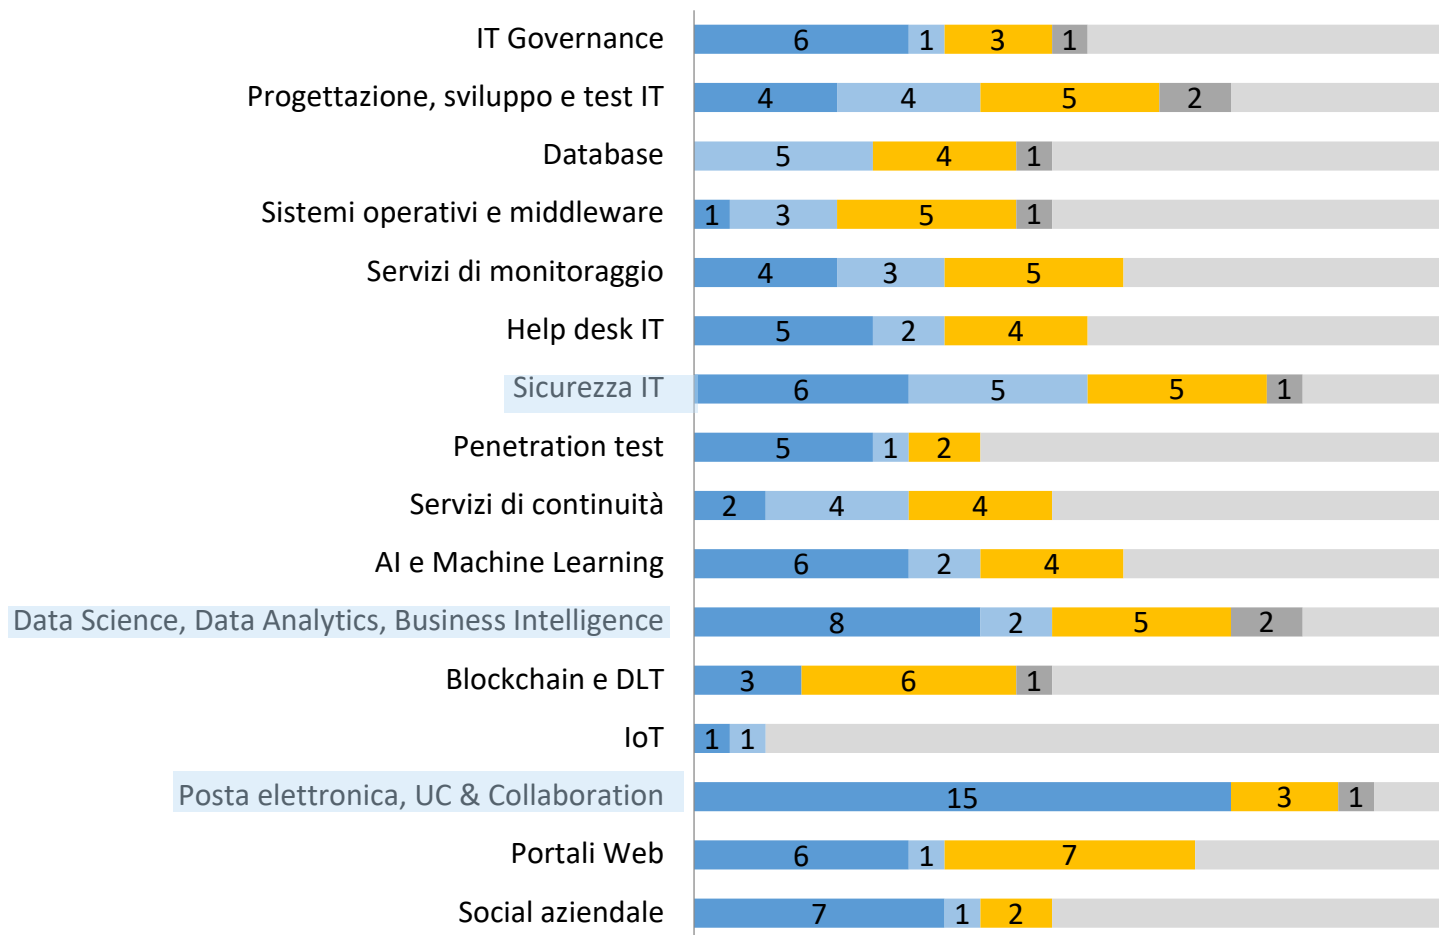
| | | | | |
|---|---|---|---|---|
| IT Governance | 6 | 1 | 3 | 1 |
| Progettazione, sviluppo e test IT | 4 | 4 | 5 | 2 |
| Database | | 5 | 4 | 1 |
| Sistemi operativi e middleware | 1 | 3 | 5 | 1 |
| Servizi di monitoraggio | 4 | 3 | 5 | |
| Help desk IT | 5 | 2 | 4 | |
| Sicurezza IT | 6 | 5 | 5 | 1 |
| Penetration test | 5 | 1 | 2 | |
| Servizi di continuità | 2 | 4 | 4 | |
| AI e Machine Learning | 6 | 2 | 4 | |
| Data Science, Data Analytics, Business Intelligence | 8 | 2 | 5 | 2 |
| Blockchain e DLT | 3 | | 6 | 1 |
| IoT | 1 | 1 | | |
| Posta elettronica, UC & Collaboration | 15 | | 3 | 1 |
| Portali Web | 6 | 1 | 7 | |
| Social aziendale | 7 | 1 | 2 | |